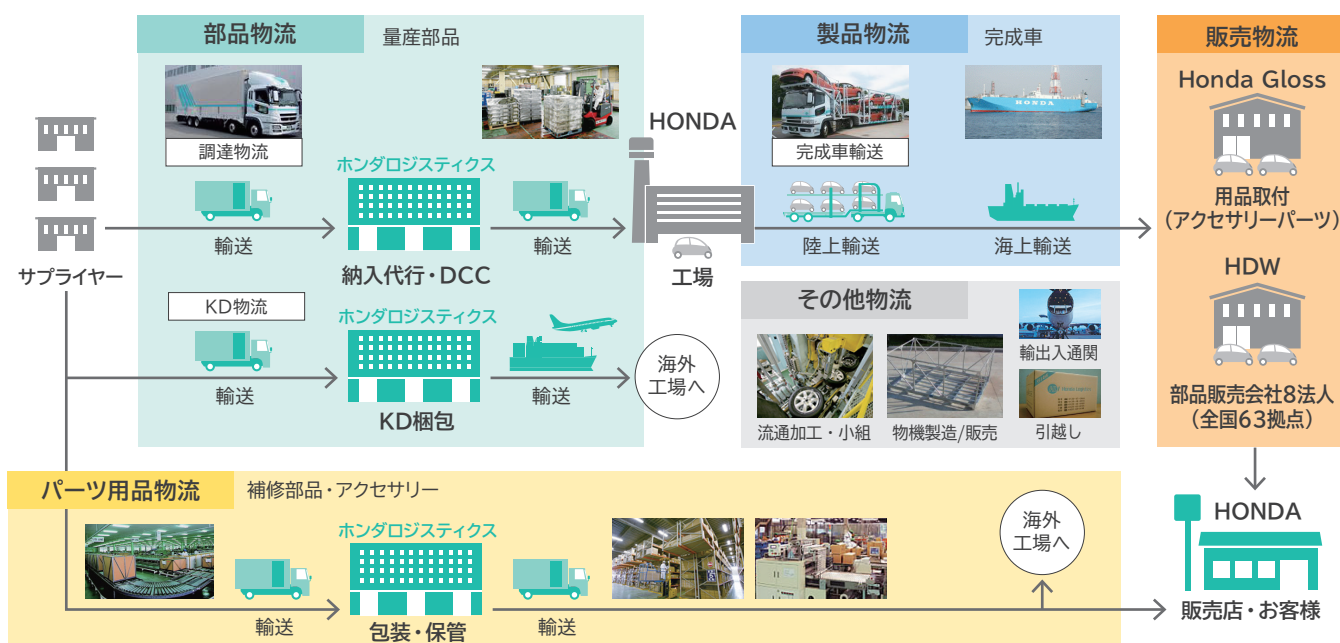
部品物流　量産部品

調達物流

ホンダロジスティクス

輸送

輸送

納入代行・DCC

サプライヤー

KD物流

ホンダロジスティクス

輸送

輸送

KD梱包

海外工場へ

HONDA

工場

製品物流　完成車

完成車輸送

陸上輸送

海上輸送

その他物流

輸出入通関

流通加工・小組

物機製造/販売

引越し

販売物流

Honda Gloss

用品取付
（アクセサリーパーツ）

HDW

部品販売会社8法人
（全国63拠点）

HONDA

販売店・お客様

パーツ用品物流　補修部品・アクセサリー

ホンダロジスティクス

輸送

包装・保管

輸送

海外工場へ